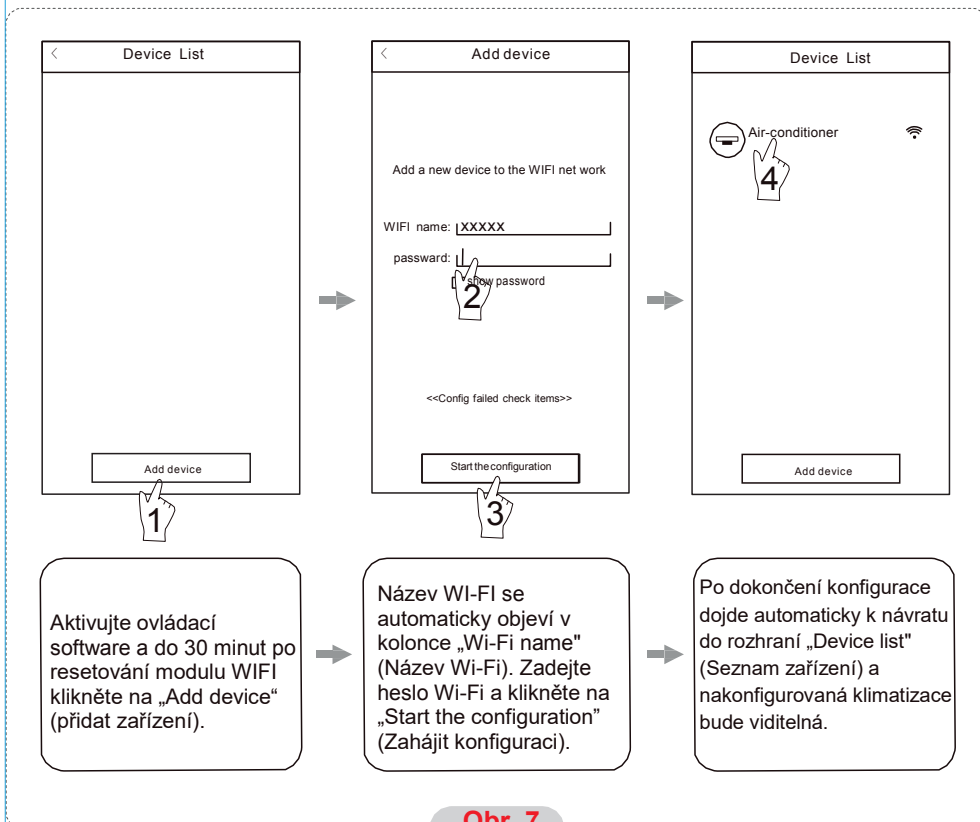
<
Device List

Add device

1

<
Add device

Add a new device to the WIFI net work

WIFI name: XXXXX

passward:

show password

2

<<Config failed check items>>

Start the configuration

3

Device List

Air-conditioner

4

Add device

Aktivujte ovládací software a do 30 minut po resetování modulu WIFI klikněte na „Add device“ (přidat zařízení).

Název WI-FI se automaticky objeví v kolonce „Wi-Fi name" (Název Wi-Fi). Zadejte heslo Wi-Fi a klikněte na „Start the configuration” (Zahájit konfiguraci).

Po dokončení konfigurace dojde automaticky k návratu do rozhraní „Device list" (Seznam zařízení) a nakonfigurovaná klimatizace bude viditelná.

Obr. 7